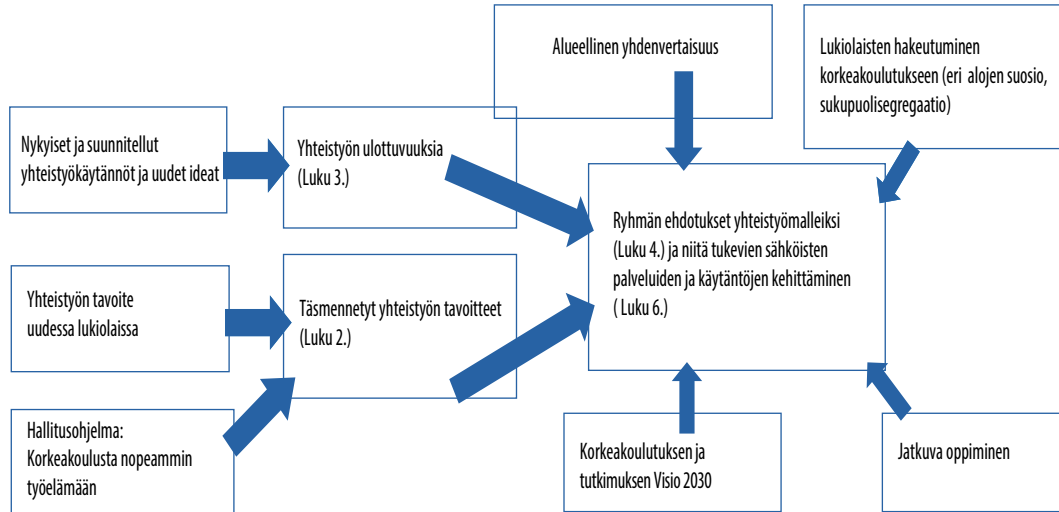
Alueellinen yhdenvertaisuus

Lukiolaisten hakeutuminen korkeakoulutukseen (eri alojen suosio, sukupuolisegregaatio)

Nykyiset ja suunnitellut yhteistyökäytännöt ja uudet ideat

Yhteistyön ulottuvuuksia (Luku 3.)

Ryhmän ehdotukset yhteistyömalleiksi (Luku 4.) ja niitä tukevien sähköisten palveluiden ja käytäntöjen kehittäminen ( Luku 6.)

Yhteistyön tavoite uudessa lukiolaissa

Täsmennetyt yhteistyön tavoitteet (Luku 2.)

Hallitusohjelma: Korkeakoulusta nopeammin työelämään

Korkeakoulutuksen ja tutkimuksen Visio 2030

Jatkuva oppiminen